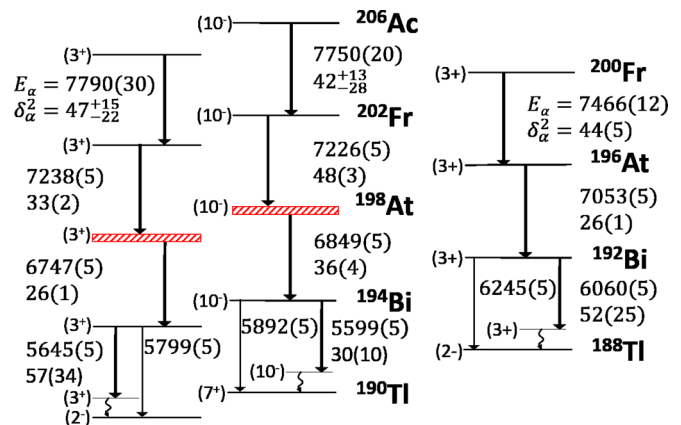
(10-) $^{206}$Ac
7750(20)
$42^{+13}_{-28}$
(3+)
$E_\alpha = 7790(30)$
$\delta_\alpha^2 = 47^{+15}_{-22}$
(10-) $^{202}$Fr
(3+)
7226(5)
48(3)
7238(5)
33(2)
(10-) $^{198}$At
(3+)
6849(5)
36(4)
6747(5)
26(1)
(10-) $^{194}$Bi
(3+)
5892(5)
5599(5)
30(10)
5645(5)
57(34)
5799(5)
(10-)
(7+) $^{190}$Tl
(3+)
(2-)

(3+) $^{200}$Fr
$E_\alpha = 7466(12)$
$\delta_\alpha^2 = 44(5)$
(3+) $^{196}$At
7053(5)
26(1)
(3+) $^{192}$Bi
6245(5)
6060(5)
52(25)
(3+)
(2-) $^{188}$Tl